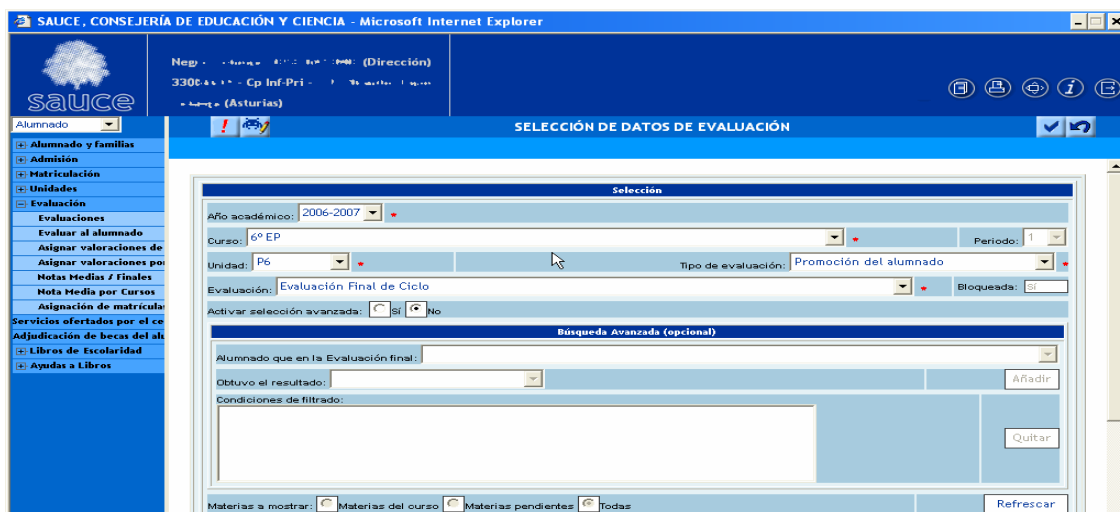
SAUCE, CONSEJERÍA DE EDUCACIÓN Y CIENCIA - Microsoft Internet Explorer

sauce

Neg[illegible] (Dirección)
3300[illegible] - Cp Inf-Pri - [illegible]
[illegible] (Asturias)

Alumnado

SELECCIÓN DE DATOS DE EVALUACIÓN

Alumnado y familias
Admisión
Matriculación
Unidades
Evaluación
Evaluaciones
Evaluar al alumnado
Asignar valoraciones de
Asignar valoraciones por
Notas Medias / Finales
Nota Media por Cursos
Asignación de matrículas
Servicios ofertados por el ce
Adjudicación de becas del alu
Libros de Escolaridad
Ayudas a Libros

Selección

Año académico: 2006-2007 *

Curso: 6º EP * Periodo: 1

Unidad: P6 * Tipo de evaluación: Promoción del alumnado *

Evaluación: Evaluación Final de Ciclo * Bloqueada: Sí

Activar selección avanzada: Sí No

Búsqueda Avanzada (opcional)

Alumnado que en la Evaluación final:

Obtuvo el resultado: Añadir

Condiciones de filtrado:

Quitar

Materias a mostrar: Materias del curso Materias pendientes Todas Refrescar